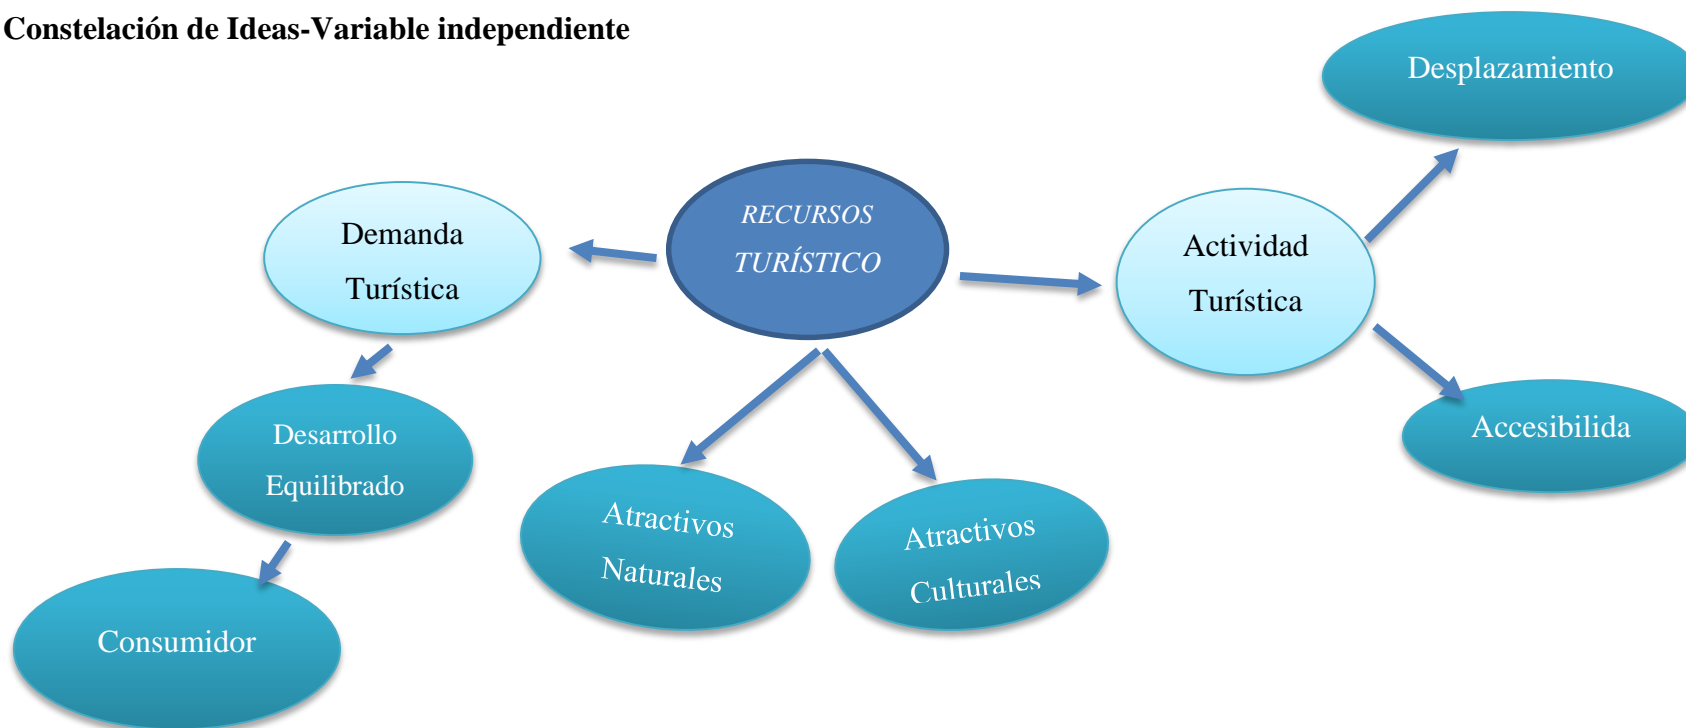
Constelación de Ideas-Variable independiente

RECURSOS TURÍSTICO

Demanda Turística

Desarrollo Equilibrado

Consumidor

Atractivos Naturales

Atractivos Culturales

Actividad Turística

Desplazamiento

Accesibilida